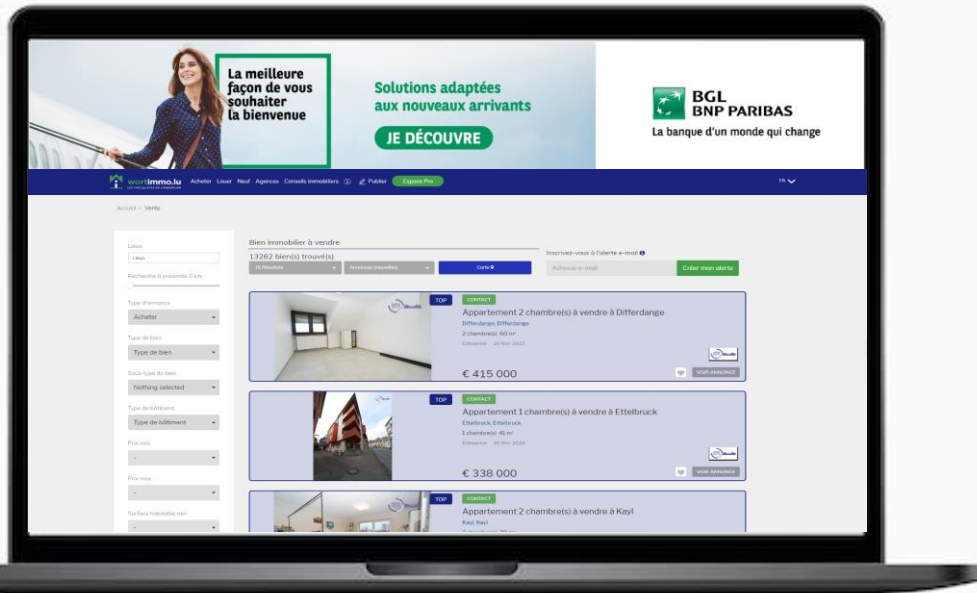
La meilleure façon de vous souhaiter la bienvenue

Solutions adaptées aux nouveaux arrivants

JE DÉCOUVRE

BGL BNP PARIBAS

La banque d'un monde qui change

wortimmo.lu Acheter Louer Neuf Agences Conseils immobiliers Publier Espace Pro FR

Accueil » Vente

Lieux

Recherche à proximité 0 km

Type d'annonce

Acheter

Type de bien

Type de bien

Sous-type de bien

Nothing selected

Type de bâtiment

Type de bâtiment

Prix min.

-

Prix max.

-

Surface habitable min.

-

Bien immobilier à vendre

13262 bien(s) trouvé(s)

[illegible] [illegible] Carte

Inscrivez-vous à l'alerte e-mail

Adresse e-mail

Créer mon alerte

TOP CONTACT

Appartement 2 chambre(s) à vendre à Differdange

Differdange, Differdange

2 chambre(s) 80 m²

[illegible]

€ 415 000

VOIR ANNONCE

TOP CONTACT

Appartement 1 chambre(s) à vendre à Ettelbruck

Ettelbruck, Ettelbruck

1 chambre(s) 41 m²

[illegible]

€ 338 000

VOIR ANNONCE

TOP CONTACT

Appartement 2 chambre(s) à vendre à Kayl

Kayl, Kayl

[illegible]